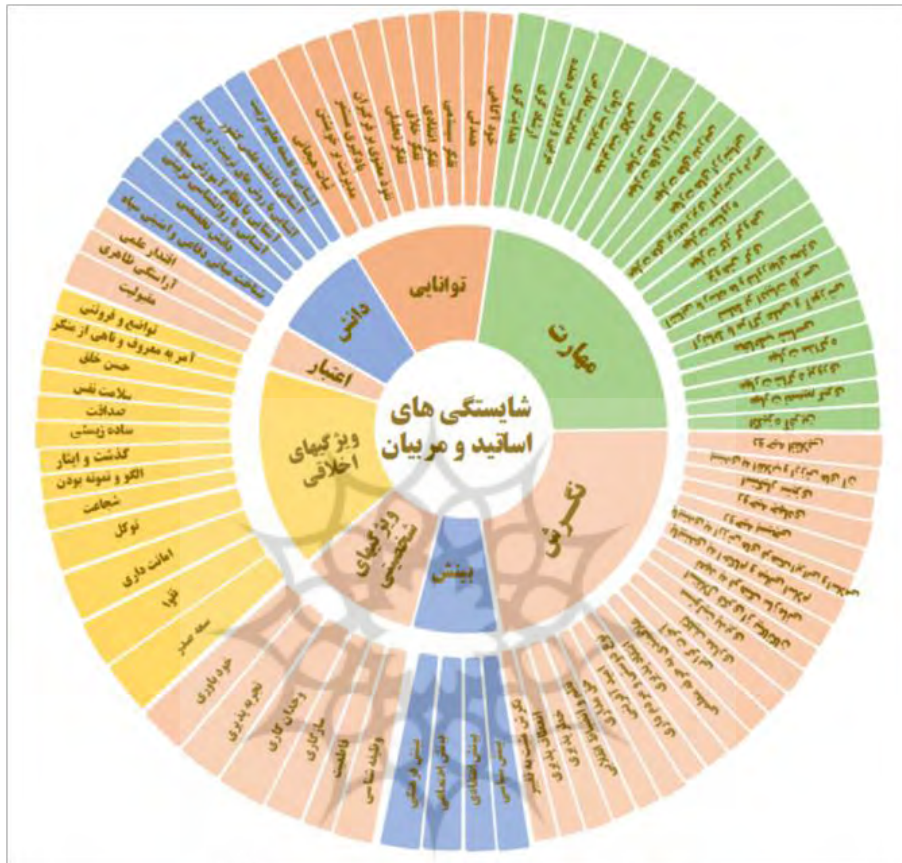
شایستگی های اساتید و مربیان

مهارت

توانایی

دانش

اعتبار

ویژگیهای اخلاقی

ویژگیهای شخصیتی

بینش

نگرش

خودکنترلی

تفکر سیستمی

تفکر انتقادی

تفکر خلاق

تفکر تحلیلی

خودمدیریتی

الگوی رفتاری

مدیریت دانش

مدیریت زمان

آشنایی با فلسفه علم تربیت

آشنایی با رشته علمی کشور

آشنایی با نظام های تربیت در اسلام

آشنایی با روانشناسی تربیتی

دانش تخصصی

شناخت مبانی دفاعی و امنیتی

اقتدار علمی

آراستگی ظاهری

مسئولیت

تواضع و فروتنی

امر به معروف و نهی از منکر

حسن خلق

سلامت نفس

صداقت

ساده زیستی

گذشت و ایثار

الگو و نمونه بودن

شجاعت

توکل

امانت داری

تقوا

سعه صدر

خودباوری

تجربه پذیری

وجدان کاری

مهارگری

واقع بینی

وظیفه شناسی

بینش دینی

بینش سیاسی

بینش اجتماعی

بینش فرهنگی

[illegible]